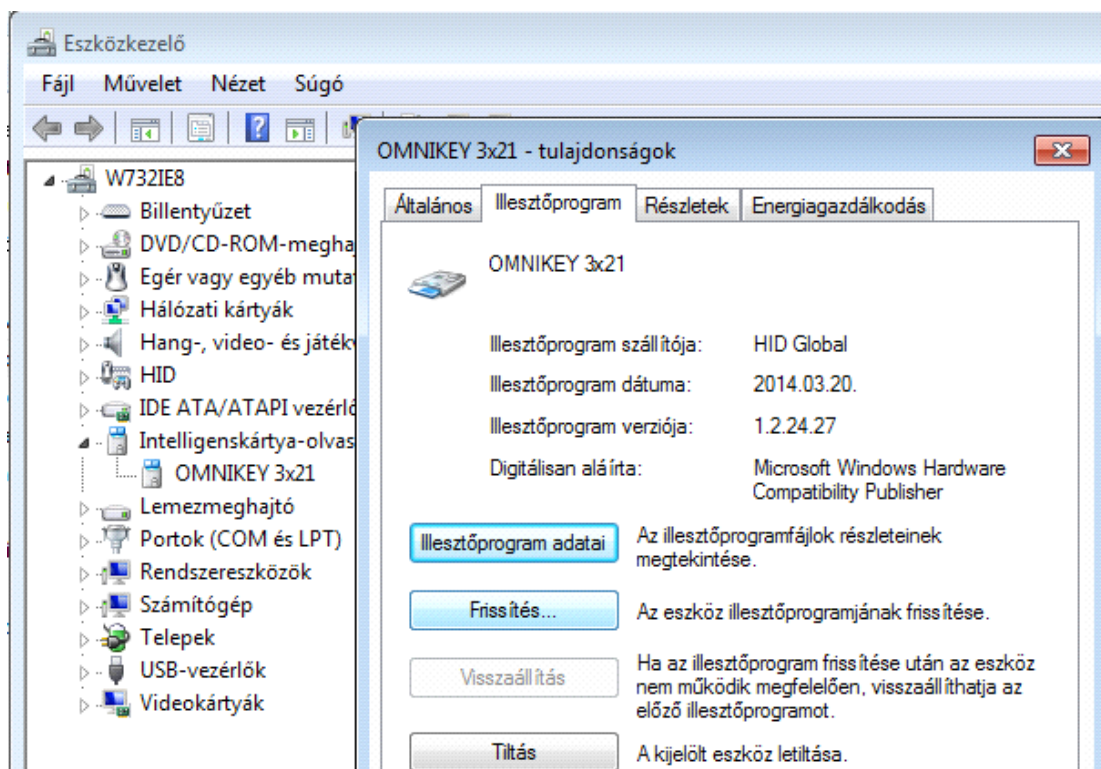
Eszközkezelő

Fájl Művelet Nézet Súgó

W732IE8
Billentyűzet
DVD/CD-ROM-megha
Egér vagy egyéb muta
Hálózati kártyák
Hang-, video- és játék
HID
IDE ATA/ATAPI vezérlő
Intelligenskártya-olvas
OMNIKEY 3x21
Lemezmeghajtó
Portok (COM és LPT)
Rendszereszközök
Számítógép
Telepek
USB-vezérlők
Videokártyák

OMNIKEY 3x21 - tulajdonságok

Általános | Illesztőprogram | Részletek | Energiagazdálkodás

OMNIKEY 3x21

Illesztőprogram szállítója: HID Global
Illesztőprogram dátuma: 2014.03.20.
Illesztőprogram verziója: 1.2.24.27
Digitálisan aláírta: Microsoft Windows Hardware Compatibility Publisher

Illesztőprogram adatai
Az illesztőprogramfájlok részleteinek megtekintése.

Frissítés...
Az eszköz illesztőprogramjának frissítése.

Visszaállítás
Ha az illesztőprogram frissítése után az eszköz nem működik megfelelően, visszaállíthatja az előző illesztőprogramot.

Tiltás
A kijelölt eszköz letiltása.